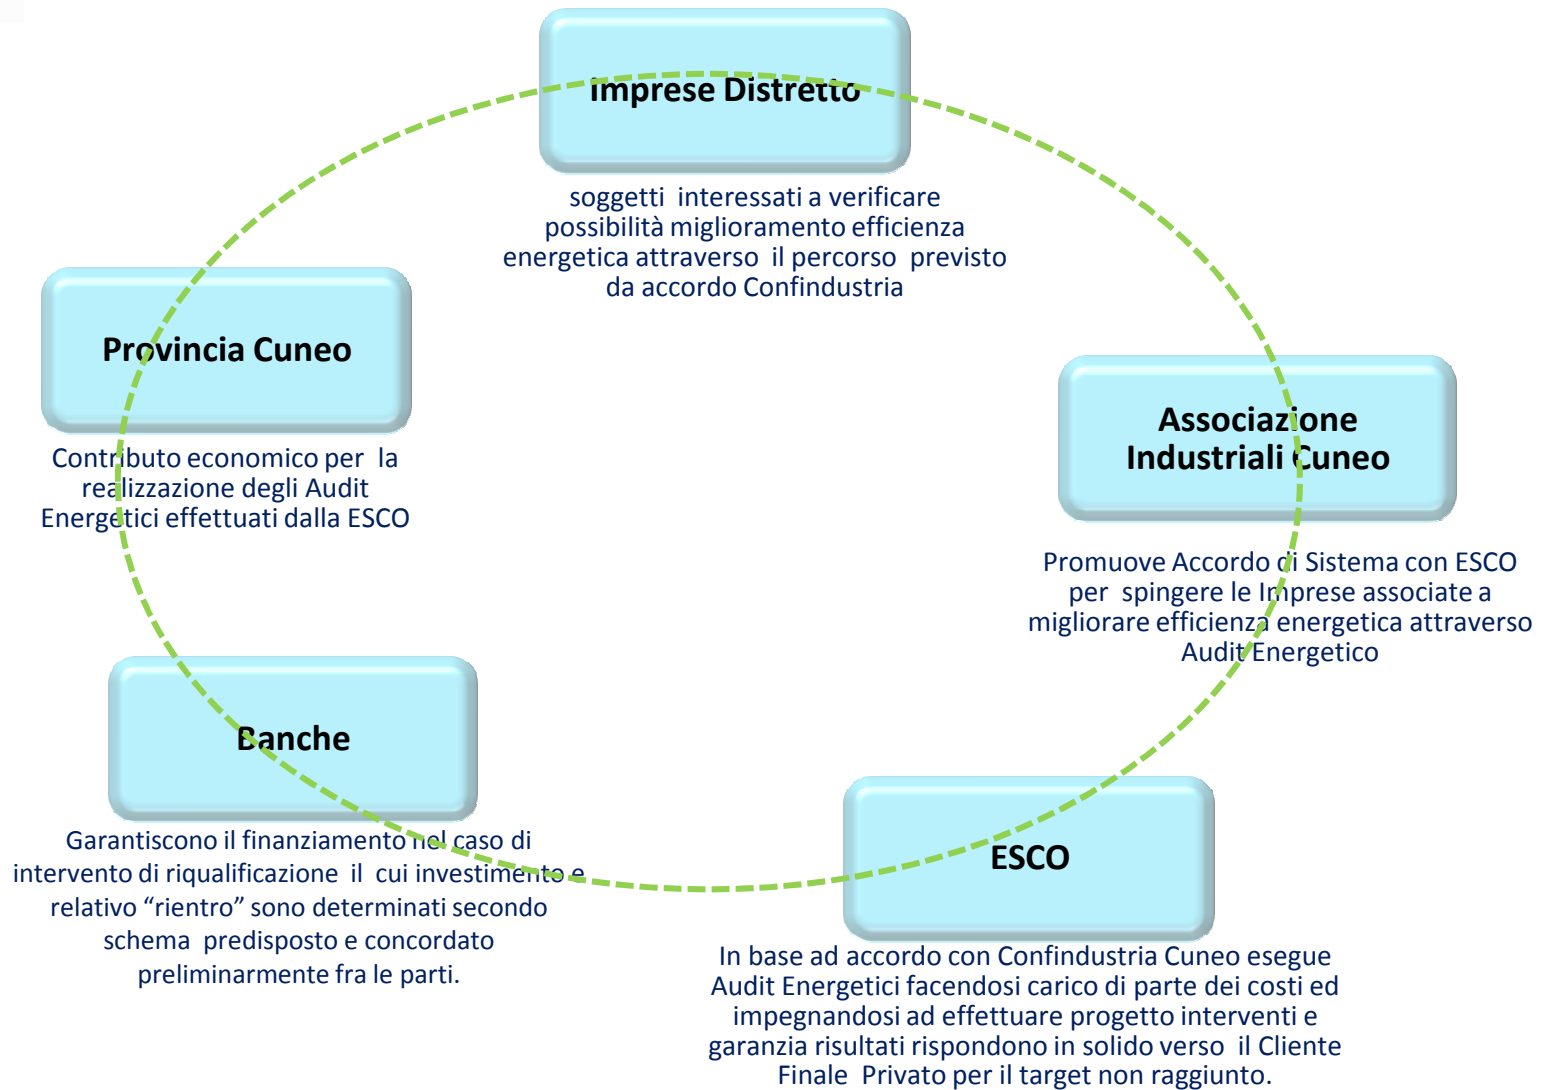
Imprese Distretto

soggetti interessati a verificare possibilità miglioramento efficienza energetica attraverso il percorso previsto da accordo Confindustria

Provincia Cuneo

Contributo economico per la realizzazione degli Audit Energetici effettuati dalla ESCO

Associazione Industriali Cuneo

Promuove Accordo di Sistema con ESCO per spingere le Imprese associate a migliorare efficienza energetica attraverso Audit Energetico

Banche

Garantiscono il finanziamento nel caso di intervento di riqualificazione il cui investimento e relativo "rientro" sono determinati secondo schema predisposto e concordato preliminarmente fra le parti.

ESCO

In base ad accordo con Confindustria Cuneo esegue Audit Energetici facendosi carico di parte dei costi ed impegnandosi ad effettuare progetto interventi e garanzia risultati rispondono in solido verso il Cliente Finale Privato per il target non raggiunto.